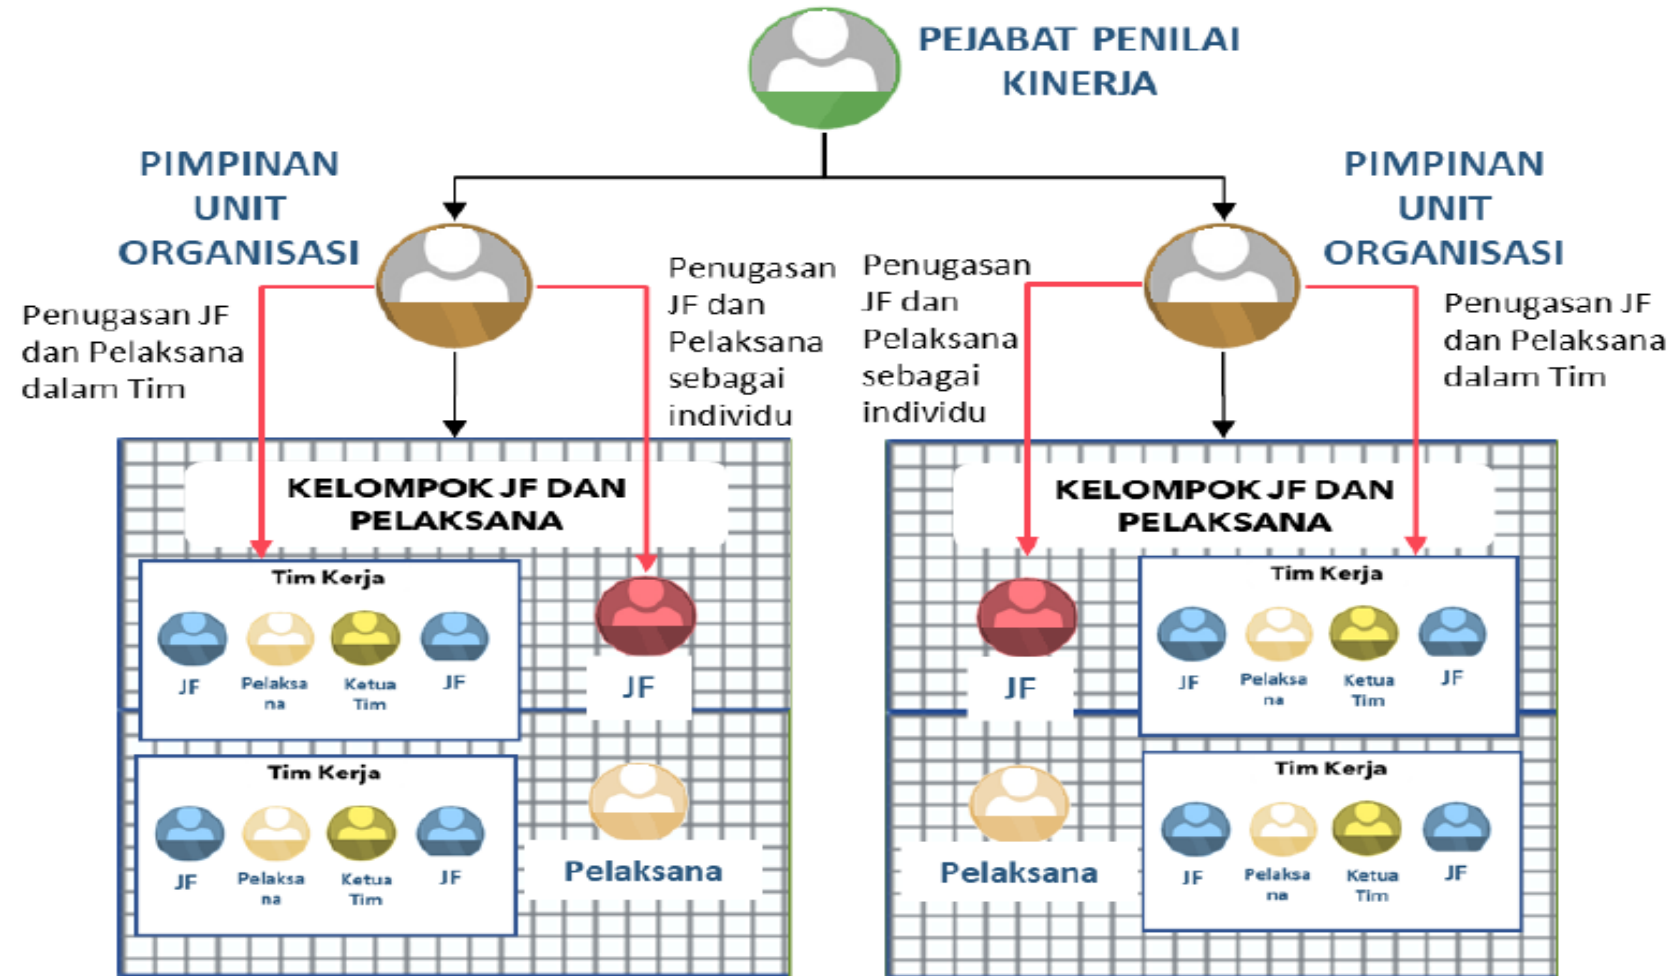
PEJABAT PENILAI KINERJA

PIMPINAN UNIT ORGANISASI

Penugasan JF dan Pelaksana dalam Tim

Penugasan JF dan Pelaksana sebagai individu

Penugasan JF dan Pelaksana sebagai individu

PIMPINAN UNIT ORGANISASI

Penugasan JF dan Pelaksana dalam Tim

KELOMPOK JF DAN PELAKSANA

Tim Kerja

JF Pelaksana Ketua Tim JF

Tim Kerja

JF Pelaksana Ketua Tim JF

JF

Pelaksana

KELOMPOK JF DAN PELAKSANA

JF

Pelaksana

Tim Kerja

JF Pelaksana Ketua Tim JF

Tim Kerja

JF Pelaksana Ketua Tim JF